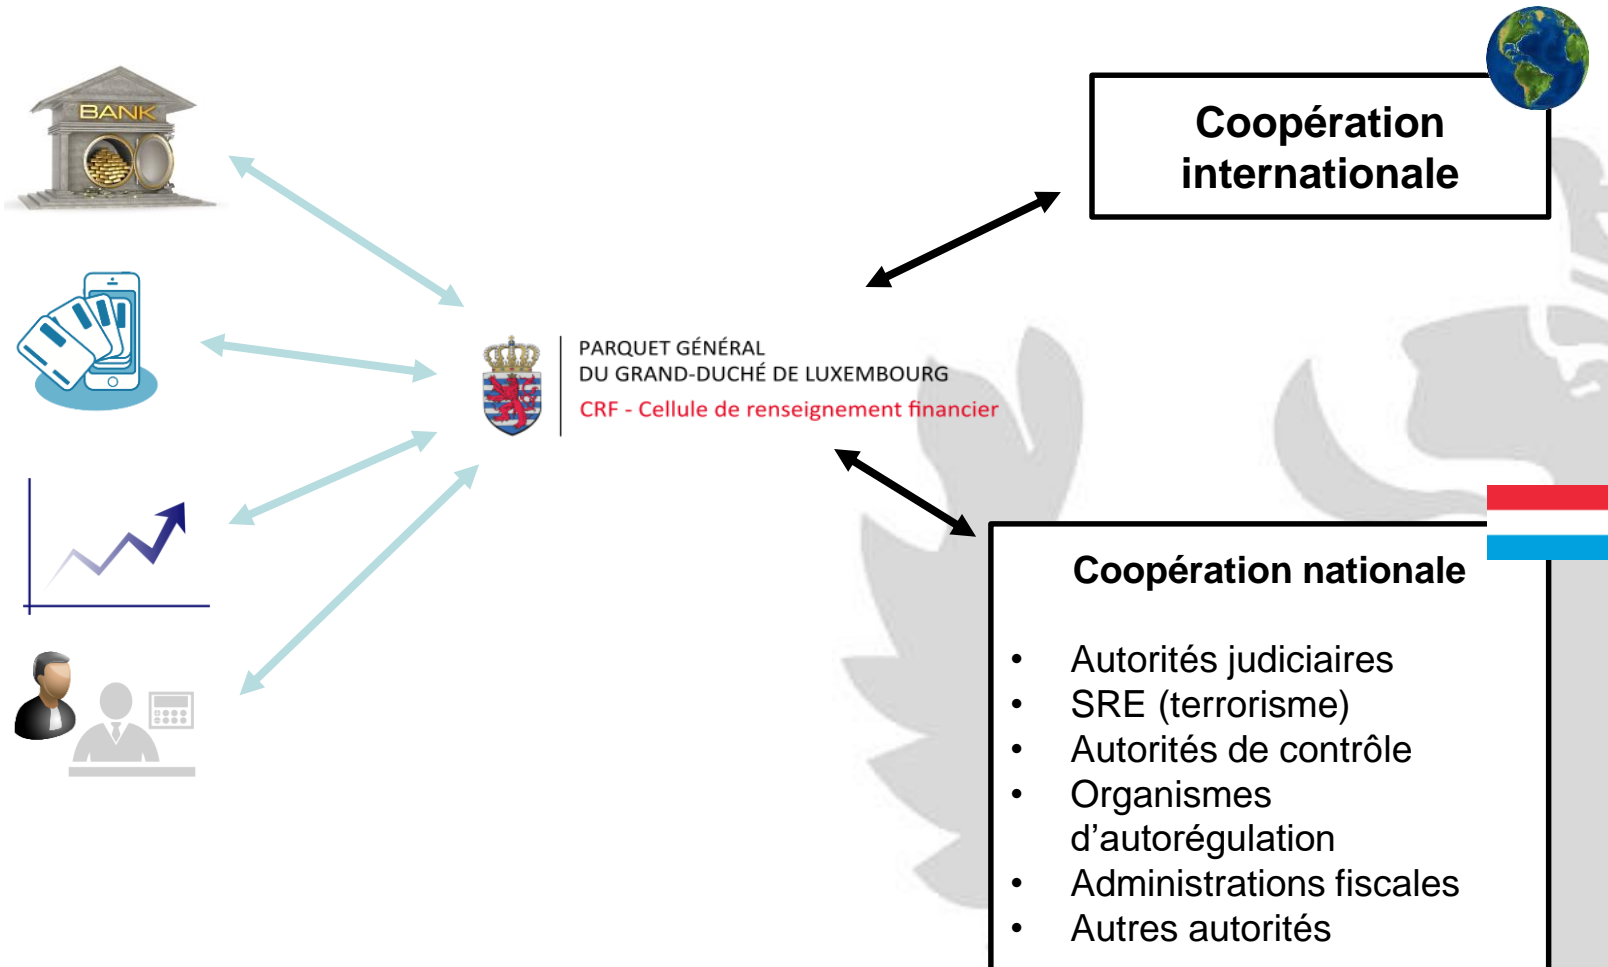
BANK

PARQUET GÉNÉRAL
DU GRAND-DUCHÉ DE LUXEMBOURG
CRF - Cellule de renseignement financier

Coopération internationale

Coopération nationale

- Autorités judiciaires
- SRE (terrorisme)
- Autorités de contrôle
- Organismes d'autorégulation
- Administrations fiscales
- Autres autorités